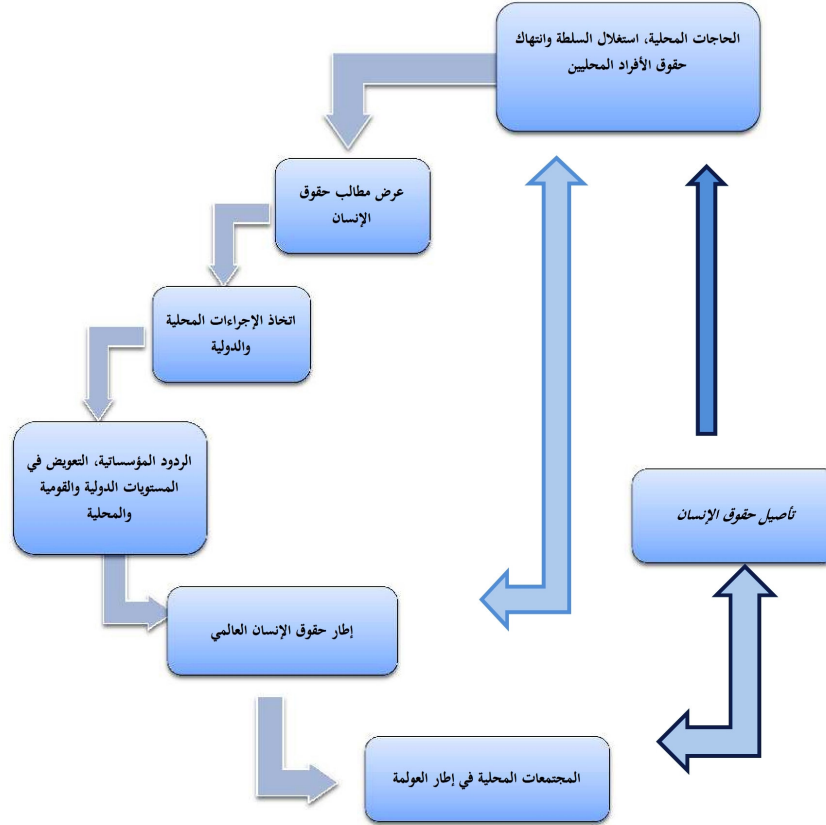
الحاجات المحلية، استغلال السلطة وانتهاك حقوق الأفراد المحليين

عرض مطالب حقوق الإنسان

اتخاذ الإجراءات المحلية والدولية

الردود المؤسساتية، التعويض في المستويات الدولية والقومية والمحلية

إطار حقوق الإنسان العالمي

المجتمعات المحلية في إطار العولمة

تأصيل حقوق الإنسان